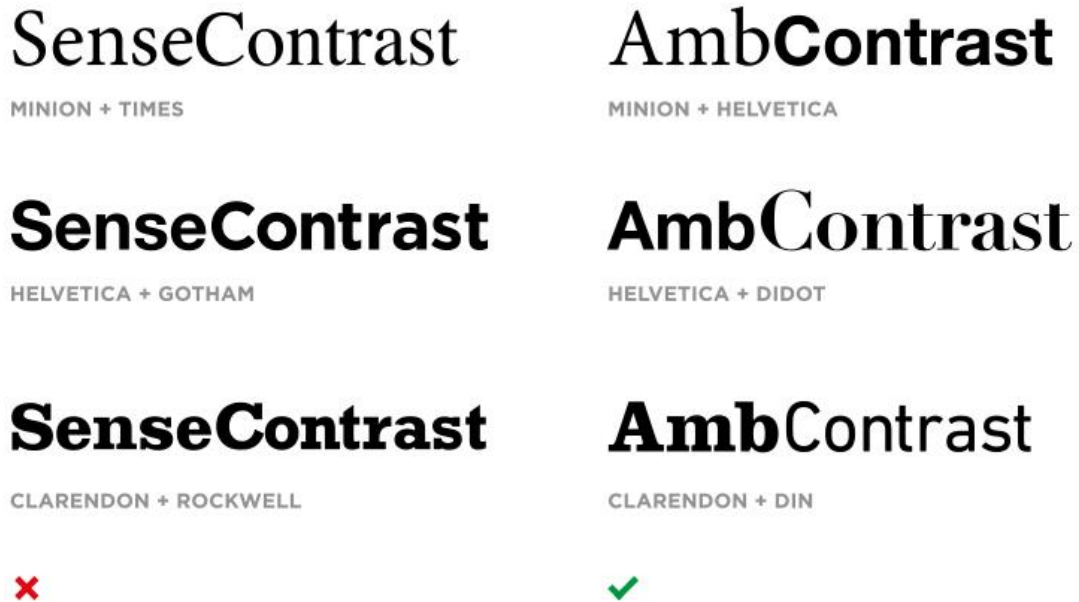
SenseContrast

MINION + TIMES

SenseContrast

HELVETICA + GOTHAM

SenseContrast

CLARENDON + ROCKWELL

×

AmbContrast

MINION + HELVETICA

AmbContrast

HELVETICA + DIDOT

AmbContrast

CLARENDON + DIN

✓